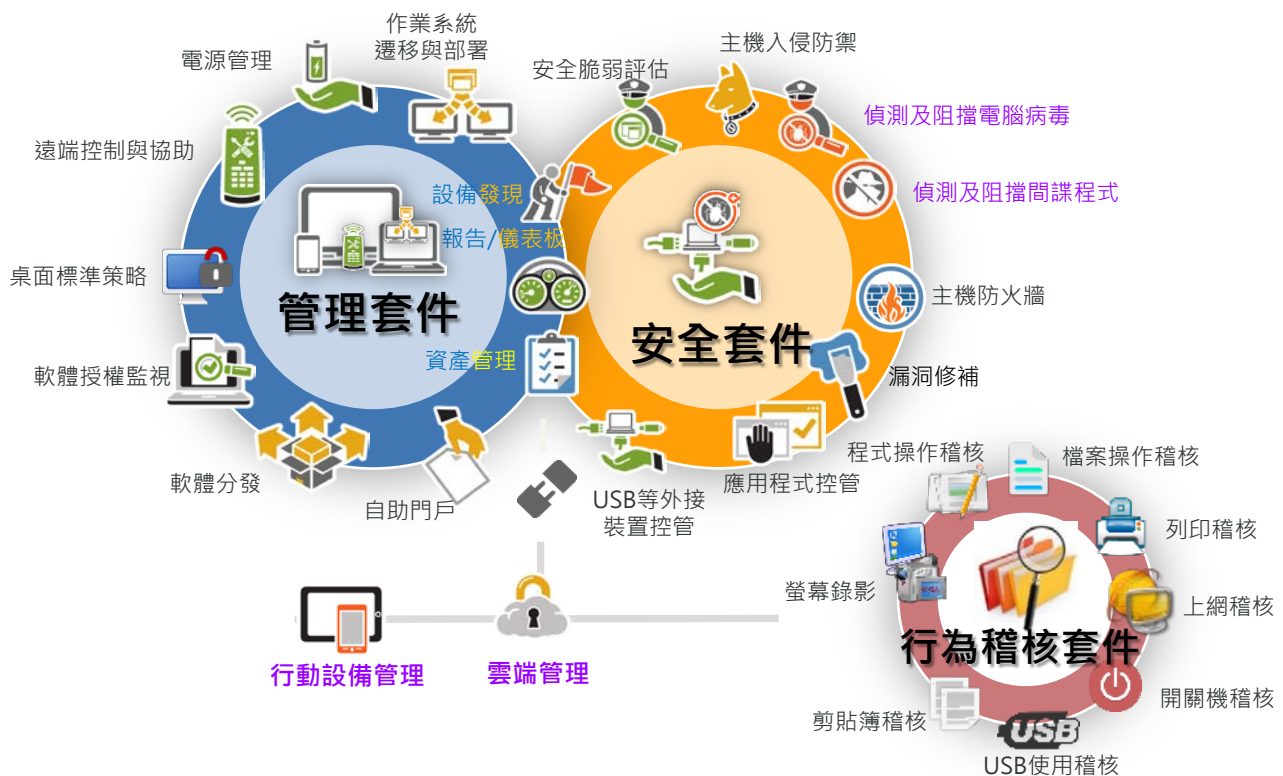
作業系統
遷移與部署

電源管理

遠端控制與協助

桌面標準策略

軟體授權監視

軟體分發

自助門戶

設備發現

報告/儀表板

資產管理

管理套件

安全脆弱評估

主機入侵防禦

偵測及阻擋電腦病毒

偵測及阻擋間諜程式

主機防火牆

漏洞修補

應用程式控管

USB等外接
裝置控管

安全套件

程式操作稽核

檔案操作稽核

列印稽核

上網稽核

開關機稽核

USB使用稽核

剪貼簿稽核

螢幕錄影

行為稽核套件

USB

行動設備管理

雲端管理